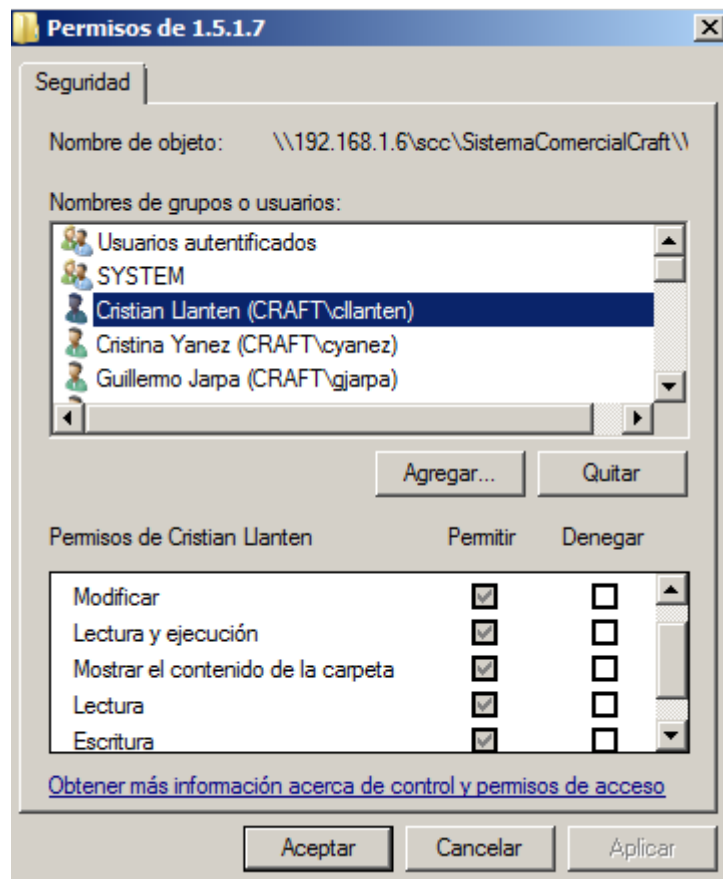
Permisos de 1.5.1.7

Seguridad

Nombre de objeto: \\192.168.1.6\scc\SistemaComercialCraft\\

Nombres de grupos o usuarios:

Usuarios autentificados
SYSTEM
Cristian Llanten (CRAFT\cllanten)
Cristina Yanez (CRAFT\cyanez)
Guillermo Jarpa (CRAFT\gjarpa)

Agregar... Quitar

| Permisos de Cristian Llanten | Permitir | Denegar |
|---|---|---|
| Modificar | ☑ | ☐ |
| Lectura y ejecución | ☑ | ☐ |
| Mostrar el contenido de la carpeta | ☑ | ☐ |
| Lectura | ☑ | ☐ |
| Escritura | ☑ | ☐ |

Obtener más información acerca de control y permisos de acceso

Aceptar Cancelar Aplicar